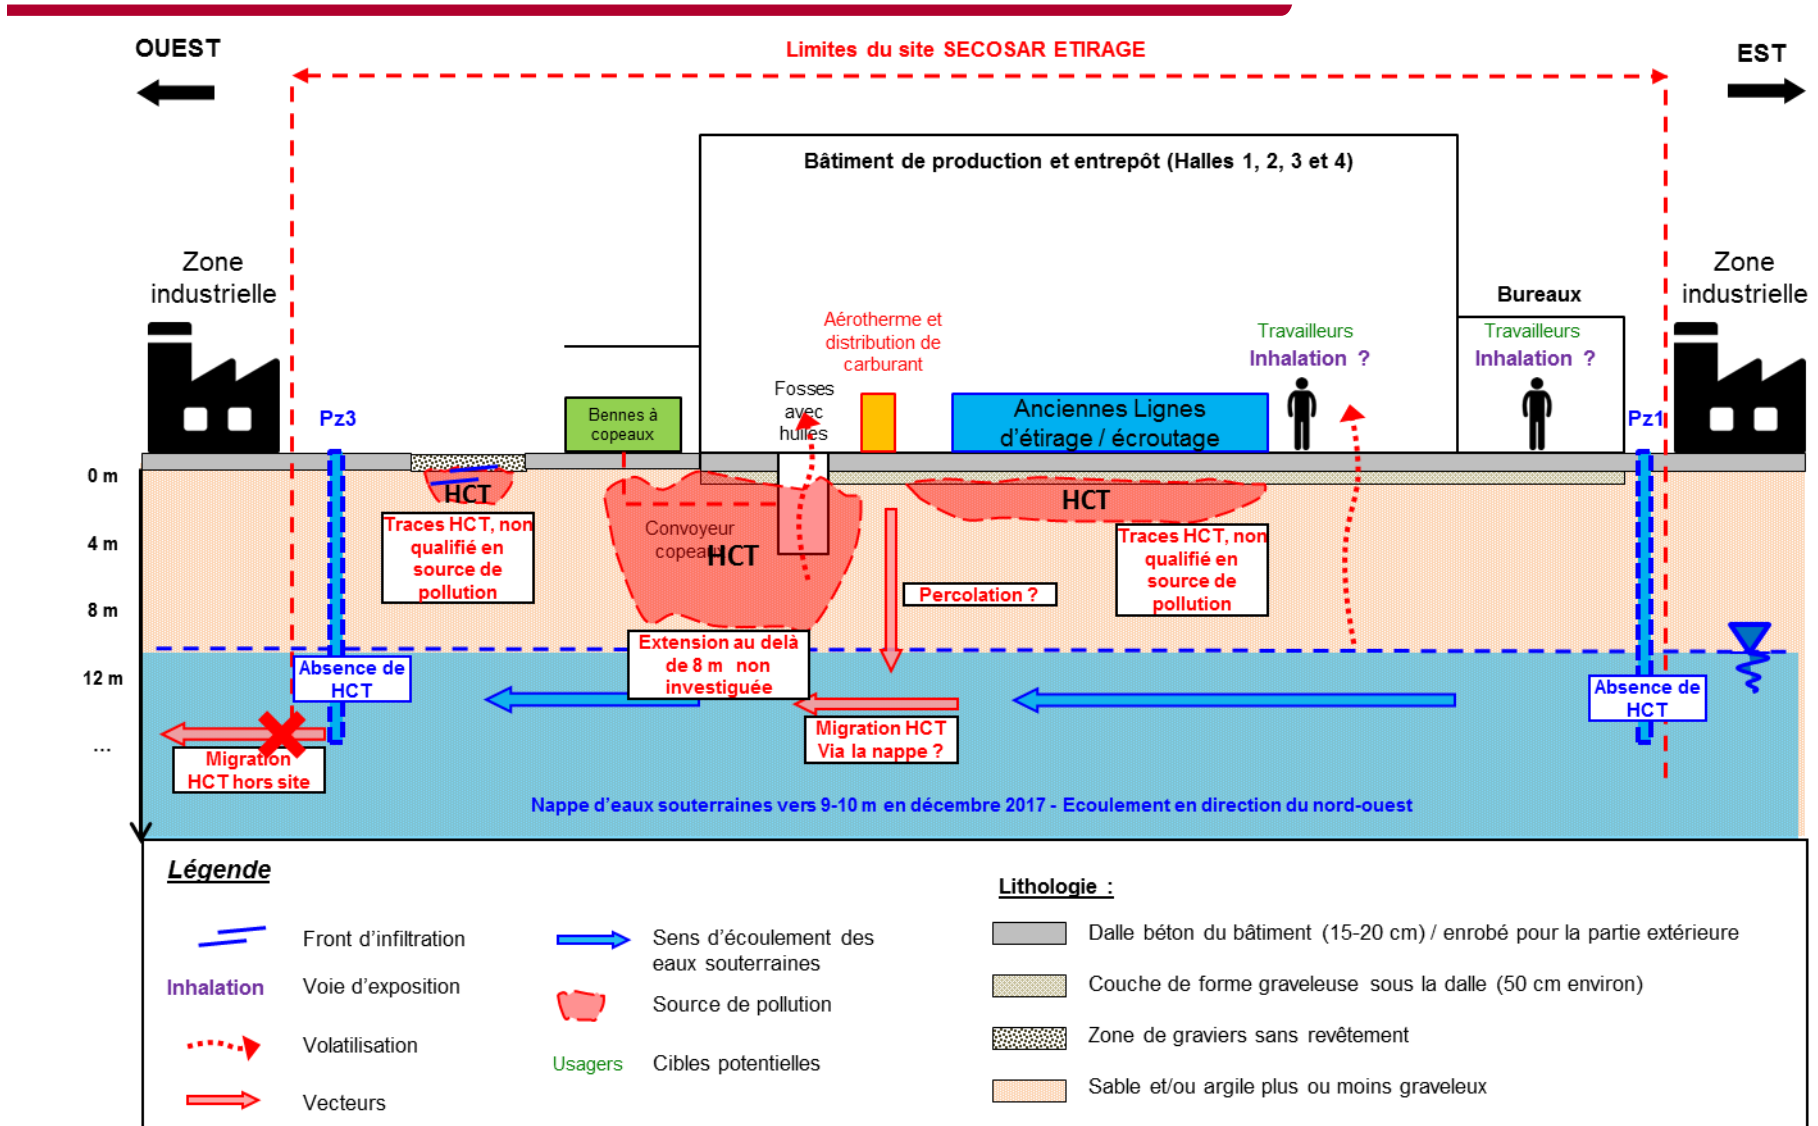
OUEST

Limites du site SECOSAR ETIRAGE

EST

Bâtiment de production et entrepôt (Halles 1, 2, 3 et 4)

Zone industrielle

Zone industrielle

Bureaux

Aérotherme et distribution de carburant

Travailleurs
Inhalation ?

Travailleurs
Inhalation ?

Fosses avec huiles

Bennes à copeaux

Anciennes Lignes d'étirage / écroutage

Pz3

Pz1

0 m

4 m

8 m

12 m

...

HCT

Traces HCT, non qualifié en source de pollution

Convoyeur copeaux

HCT

HCT

Percolation ?

Traces HCT, non qualifié en source de pollution

Extension au delà de 8 m non investiguée

Absence de HCT

Absence de HCT

Migration HCT Via la nappe ?

Migration HCT hors site

Nappe d'eaux souterraines vers 9-10 m en décembre 2017 - Ecoulement en direction du nord-ouest

Légende

Front d'infiltration

Inhalation Voie d'exposition

Volatilisation

Vecteurs

Sens d'écoulement des eaux souterraines

Source de pollution

Usagers Cibles potentielles

Lithologie :

Dalle béton du bâtiment (15-20 cm) / enrobé pour la partie extérieure

Couche de forme graveleuse sous la dalle (50 cm environ)

Zone de graviers sans revêtement

Sable et/ou argile plus ou moins graveleux